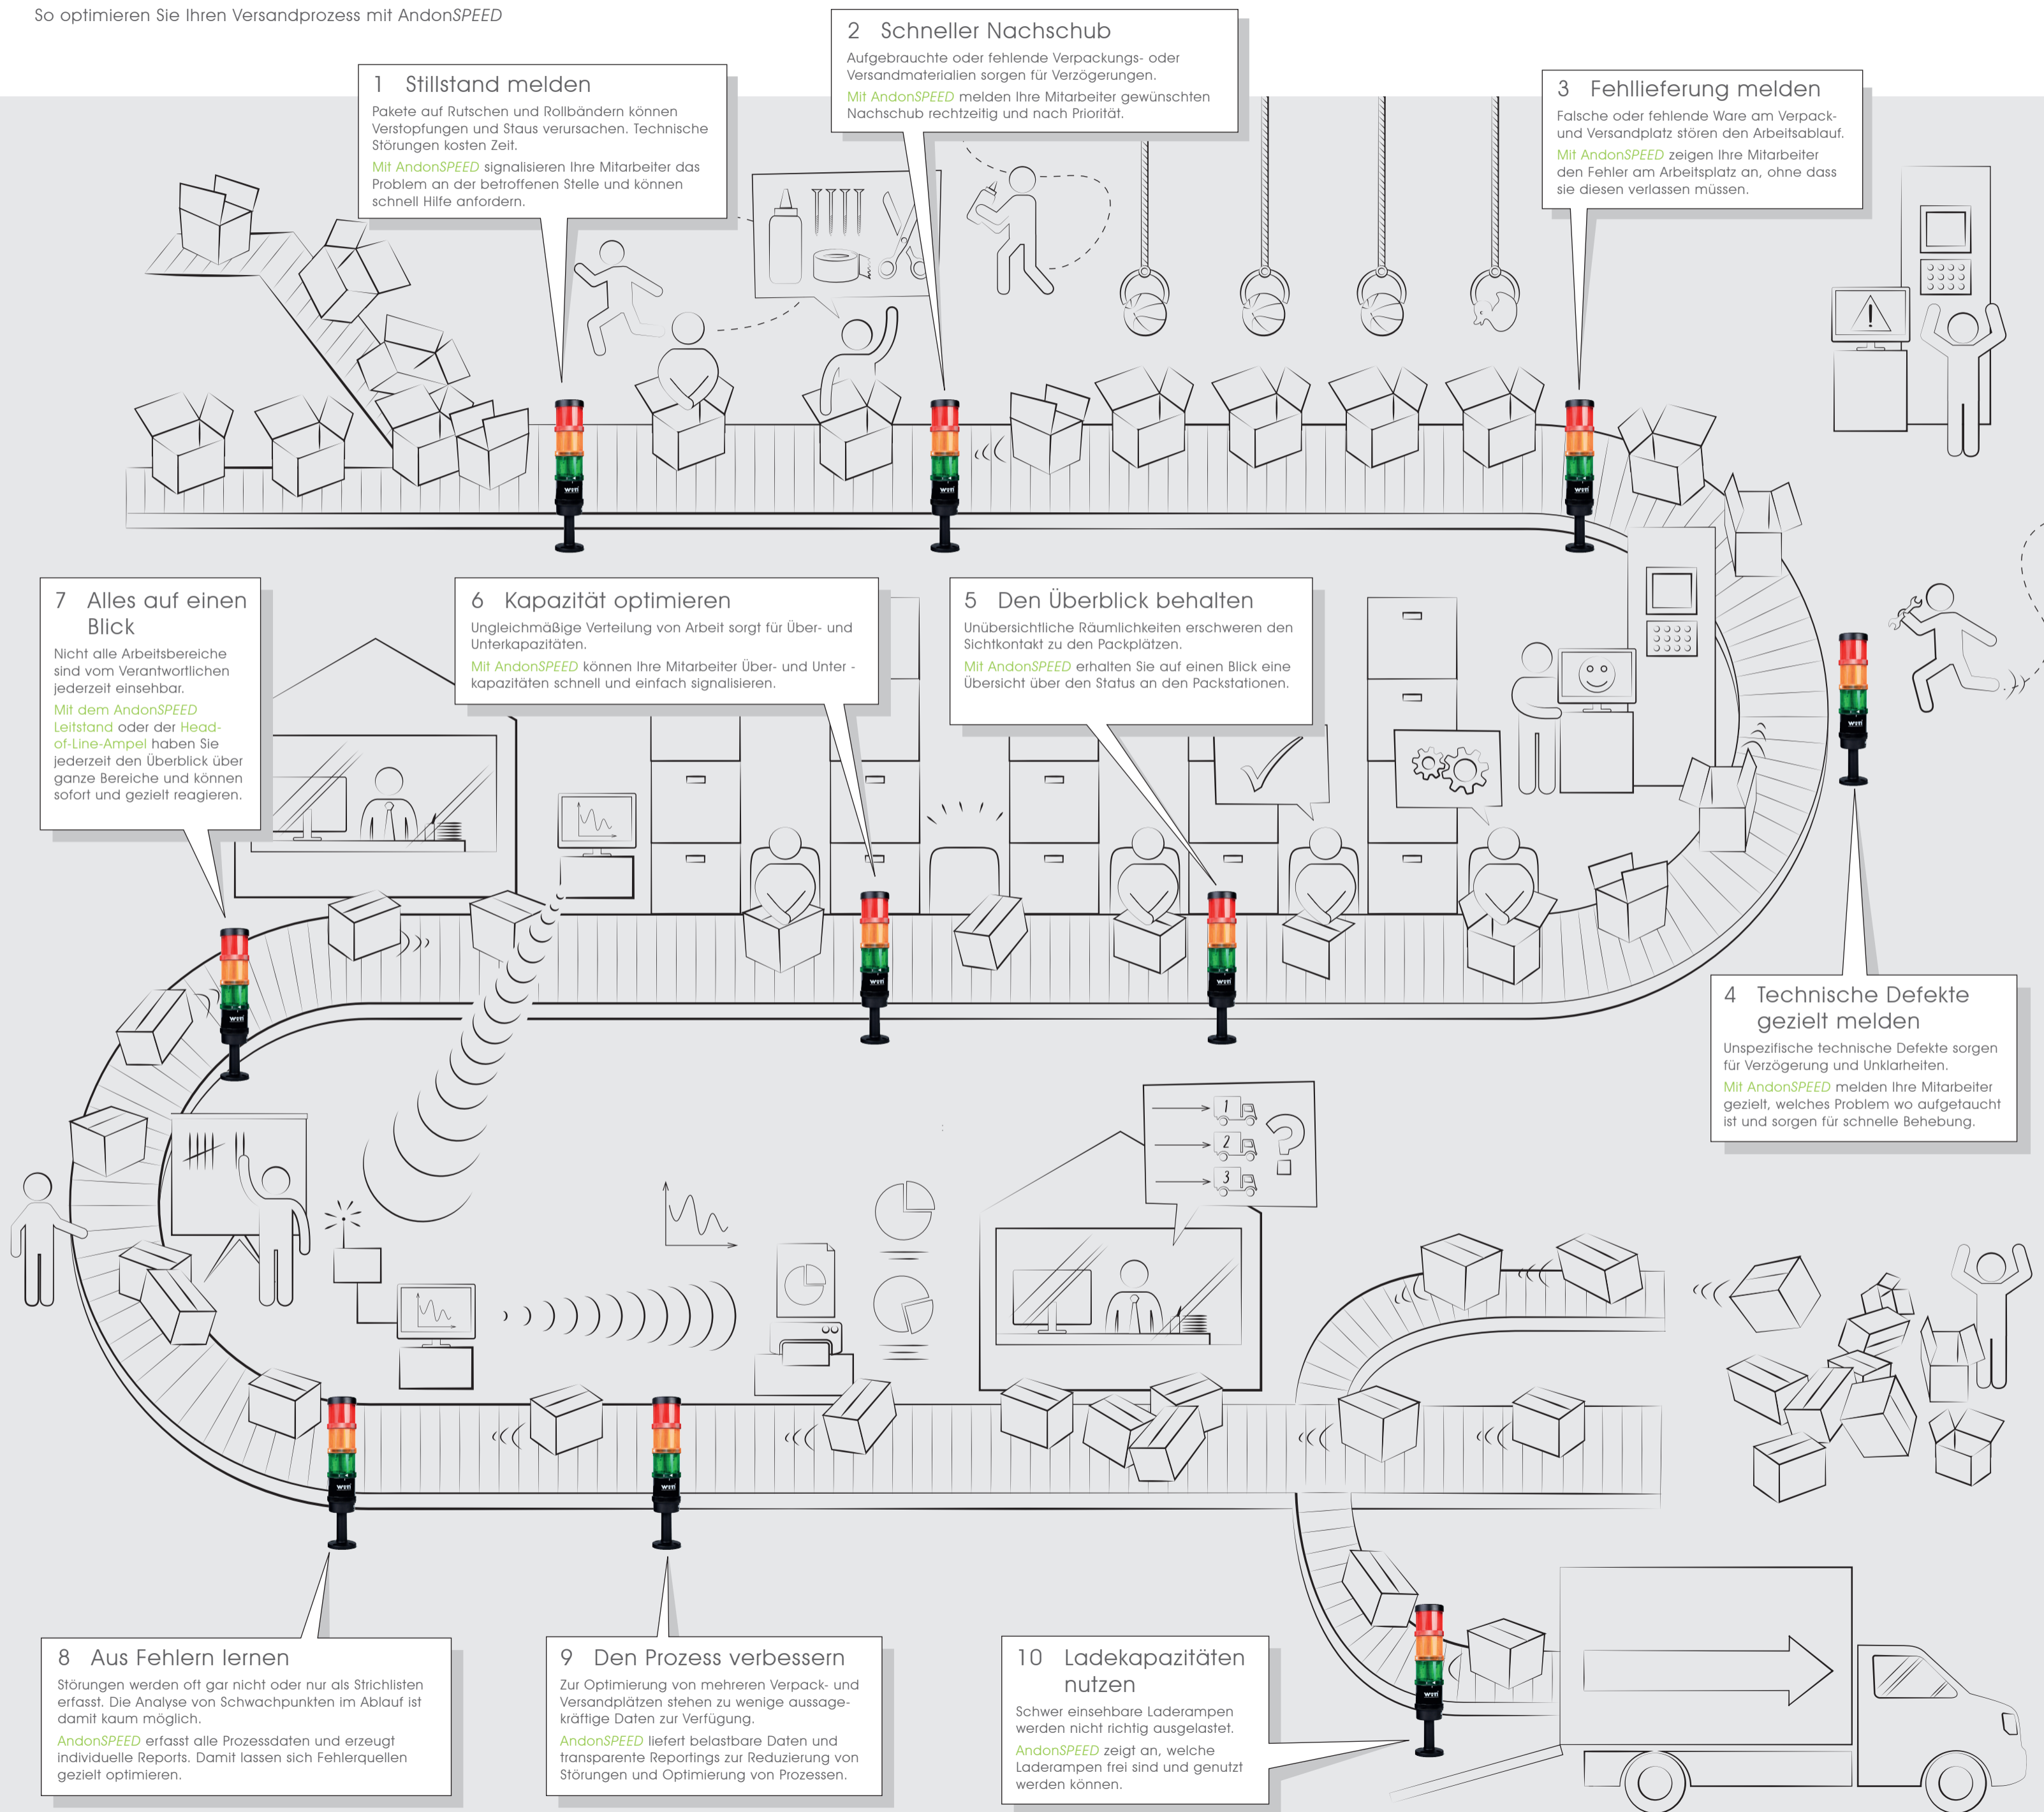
So optimieren Sie Ihren Versandprozess mit AndonSPEED

1 Stillstand melden

Pakete auf Rutschen und Rollbändern können Verstopfungen und Staus verursachen. Technische Störungen kosten Zeit.

Mit AndonSPEED signalisieren Ihre Mitarbeiter das Problem an der betroffenen Stelle und können schnell Hilfe anfordern.

2 Schneller Nachschub

Aufgebrauchte oder fehlende Verpackungs- oder Versandmaterialien sorgen für Verzögerungen.

Mit AndonSPEED melden Ihre Mitarbeiter gewünschten Nachschub rechtzeitig und nach Priorität.

3 Fehllieferung melden

Falsche oder fehlende Ware am Verpack- und Versandplatz stören den Arbeitsablauf.

Mit AndonSPEED zeigen Ihre Mitarbeiter den Fehler am Arbeitsplatz an, ohne dass sie diesen verlassen müssen.

7 Alles auf einen Blick

Nicht alle Arbeitsbereiche sind vom Verantwortlichen jederzeit einsehbar.

Mit dem AndonSPEED Leitstand oder der Head-of-Line-Ampel haben Sie jederzeit den Überblick über ganze Bereiche und können sofort und gezielt reagieren.

6 Kapazität optimieren

Ungleichmäßige Verteilung von Arbeit sorgt für Über- und Unterkapazitäten.

Mit AndonSPEED können Ihre Mitarbeiter Über- und Unter - kapazitäten schnell und einfach signalisieren.

5 Den Überblick behalten

Unübersichtliche Räumlichkeiten erschweren den Sichtkontakt zu den Packplätzen.

Mit AndonSPEED erhalten Sie auf einen Blick eine Übersicht über den Status an den Packstationen.

4 Technische Defekte gezielt melden

Unspezifische technische Defekte sorgen für Verzögerung und Unklarheiten.

Mit AndonSPEED melden Ihre Mitarbeiter gezielt, welches Problem wo aufgetaucht ist und sorgen für schnelle Behebung.

1
2
3

8 Aus Fehlern lernen

Störungen werden oft gar nicht oder nur als Strichlisten erfasst. Die Analyse von Schwachpunkten im Ablauf ist damit kaum möglich.

AndonSPEED erfasst alle Prozessdaten und erzeugt individuelle Reports. Damit lassen sich Fehlerquellen gezielt optimieren.

9 Den Prozess verbessern

Zur Optimierung von mehreren Verpack- und Versandplätzen stehen zu wenige aussagekräftige Daten zur Verfügung.

AndonSPEED liefert belastbare Daten und transparente Reportings zur Reduzierung von Störungen und Optimierung von Prozessen.

10 Ladekapazitäten nutzen

Schwer einsehbare Laderampen werden nicht richtig ausgelastet.

AndonSPEED zeigt an, welche Laderampen frei sind und genutzt werden können.